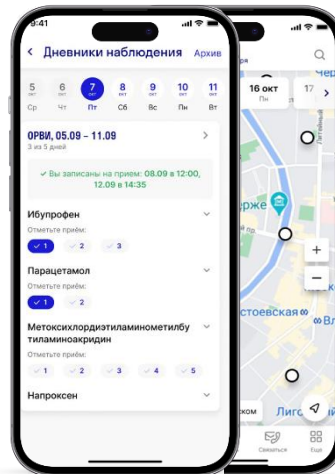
9:41

< Дневники наблюдения Архив

5 Ср
6 Чт
7 окт Пт
8 окт Сб
9 окт Вс
10 окт Пн
11 окт Вт

ОРВИ, 05.09 – 11.09
3 из 5 дней

✓ Вы записаны на прием: 08.09 в 12:00, 12.09 в 14:35

Ибупрофен
Отметьте приём:
✓ 1
2
3

Парацетамол
Отметьте приём:
✓ 1

Метоксихлордиэтиламинометилбутиламиноакридин
Отметьте приём:
1
2
3
4
5

Напроксен

16 окт Пн
17 Вт
Черн
Литейный
ржем
остоевская
Вл
Лиго
ском
Связаться
Ещё